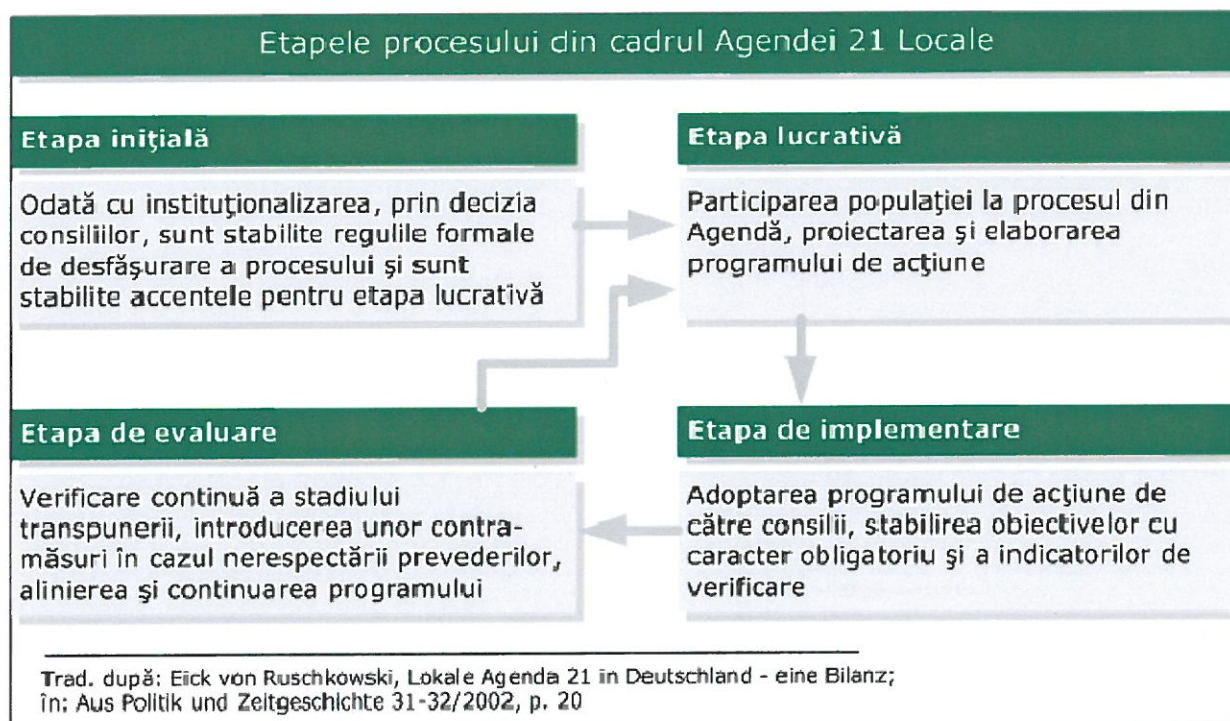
Etapele procesului din cadrul Agendei 21 Locale

Etapa iniţială

Odată cu instituţionalizarea, prin decizia consiliilor, sunt stabilite regulile formale de desfăşurare a procesului şi sunt stabilite accentele pentru etapa lucrativă

Etapa lucrativă

Participarea populaţiei la procesul din Agendă, proiectarea şi elaborarea programului de acţiune

Etapa de evaluare

Verificare continuă a stadiului transpunerii, introducerea unor contramăsuri în cazul nerespectării prevederilor, alinierea şi continuarea programului

Etapa de implementare

Adoptarea programului de acţiune de către consilii, stabilirea obiectivelor cu caracter obligatoriu şi a indicatorilor de verificare

Trad. după: Eick von Ruschkowski, Lokale Agenda 21 in Deutschland - eine Bilanz; în: Aus Politik und Zeitgeschichte 31-32/2002, p. 20